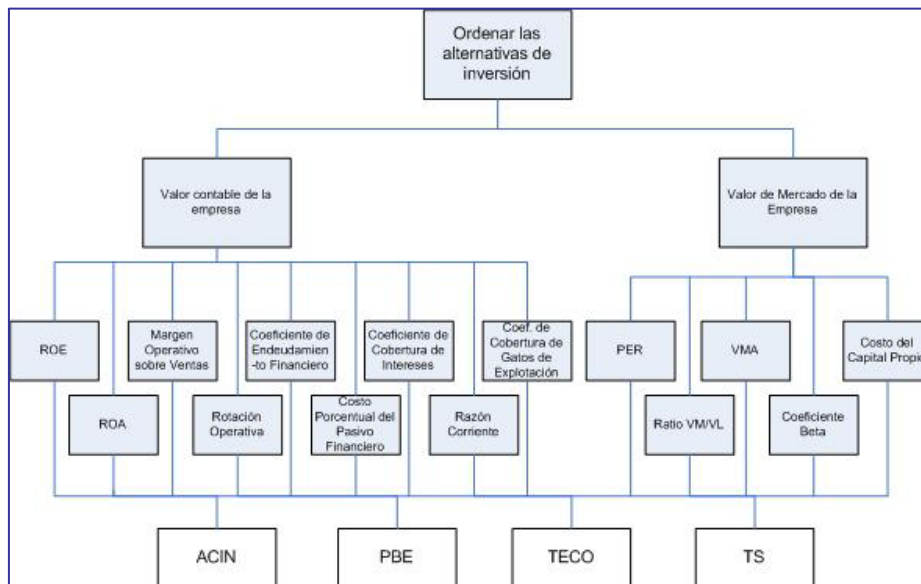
Ordenar las alternativas de inversión

Valor contable de la empresa

Valor de Mercado de la Empresa

ROE

ROA

Margen Operativo sobre Ventas

Rotación Operativa

Coeficiente de Endeudamien-to Financiero

Costo Porcentual del Pasivo Financiero

Coeficiente de Cobertura de Intereses

Razón Corriente

Coef. de Cobertura de Gatos de Explotación

PER

Ratio VM/VL

VMA

Coeficiente Beta

Costo del Capital Propi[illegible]

ACIN

PBE

TECO

TS